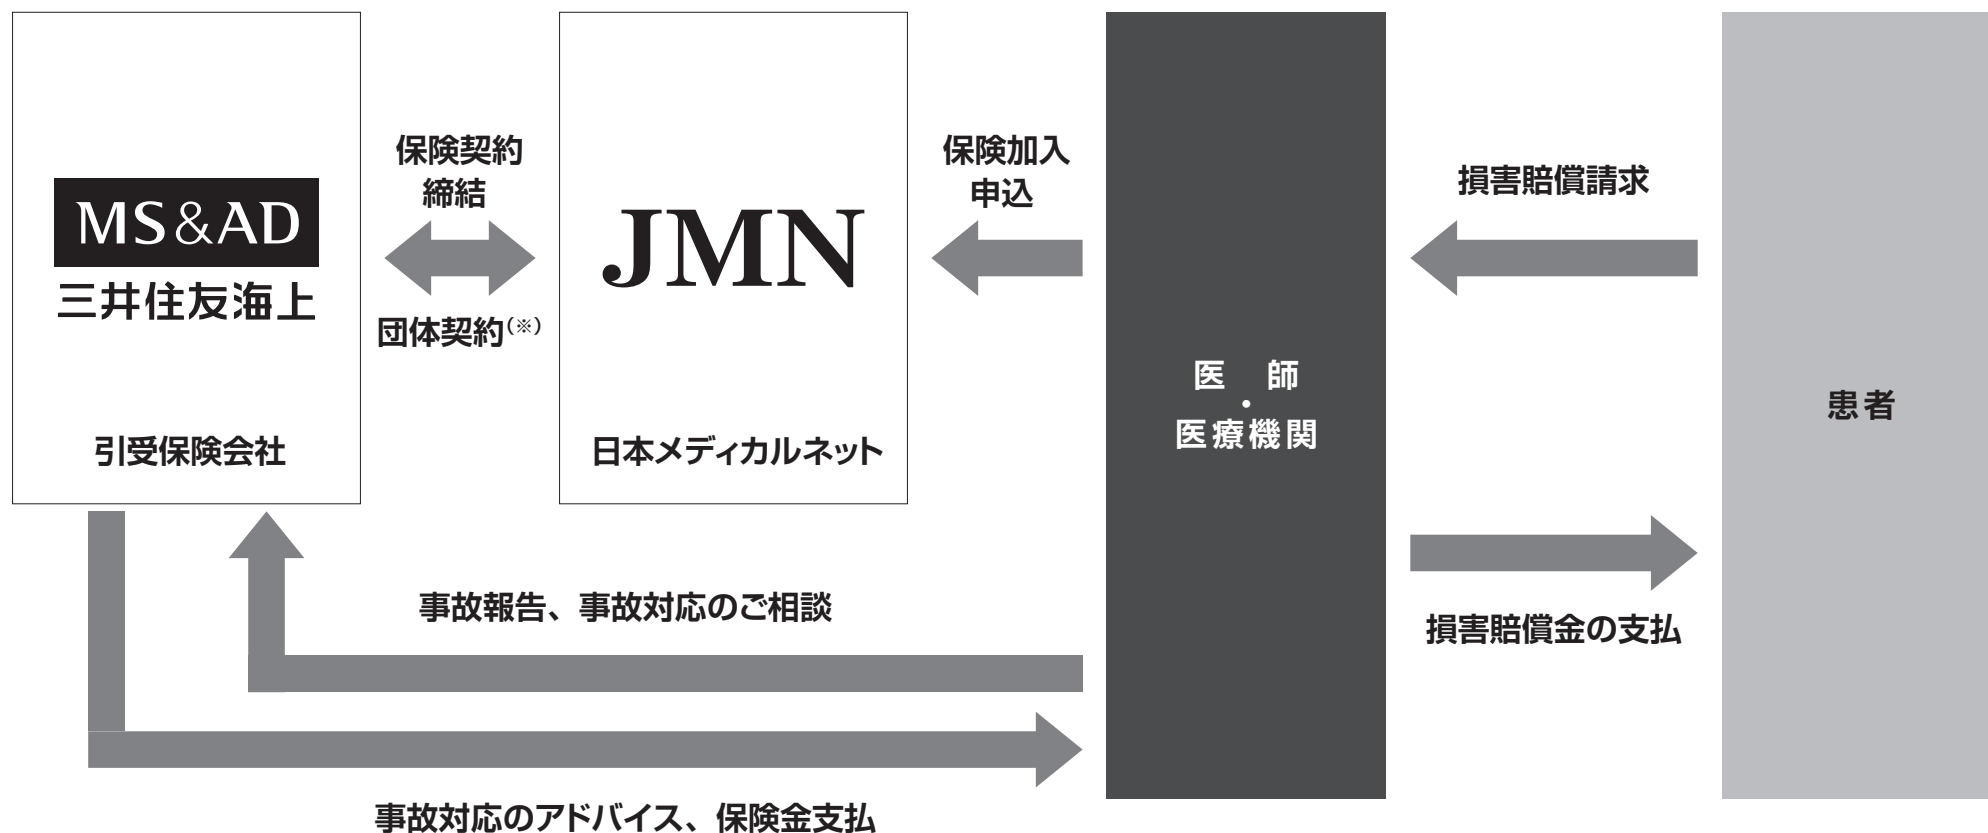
MS&AD
三井住友海上

引受保険会社

保険契約
締結

団体契約(※)

JMN

日本メディカルネット

保険加入
申込

医師
・
医療機関

損害賠償請求

損害賠償金の支払

患者

事故報告、事故対応のご相談

事故対応のアドバイス、保険金支払